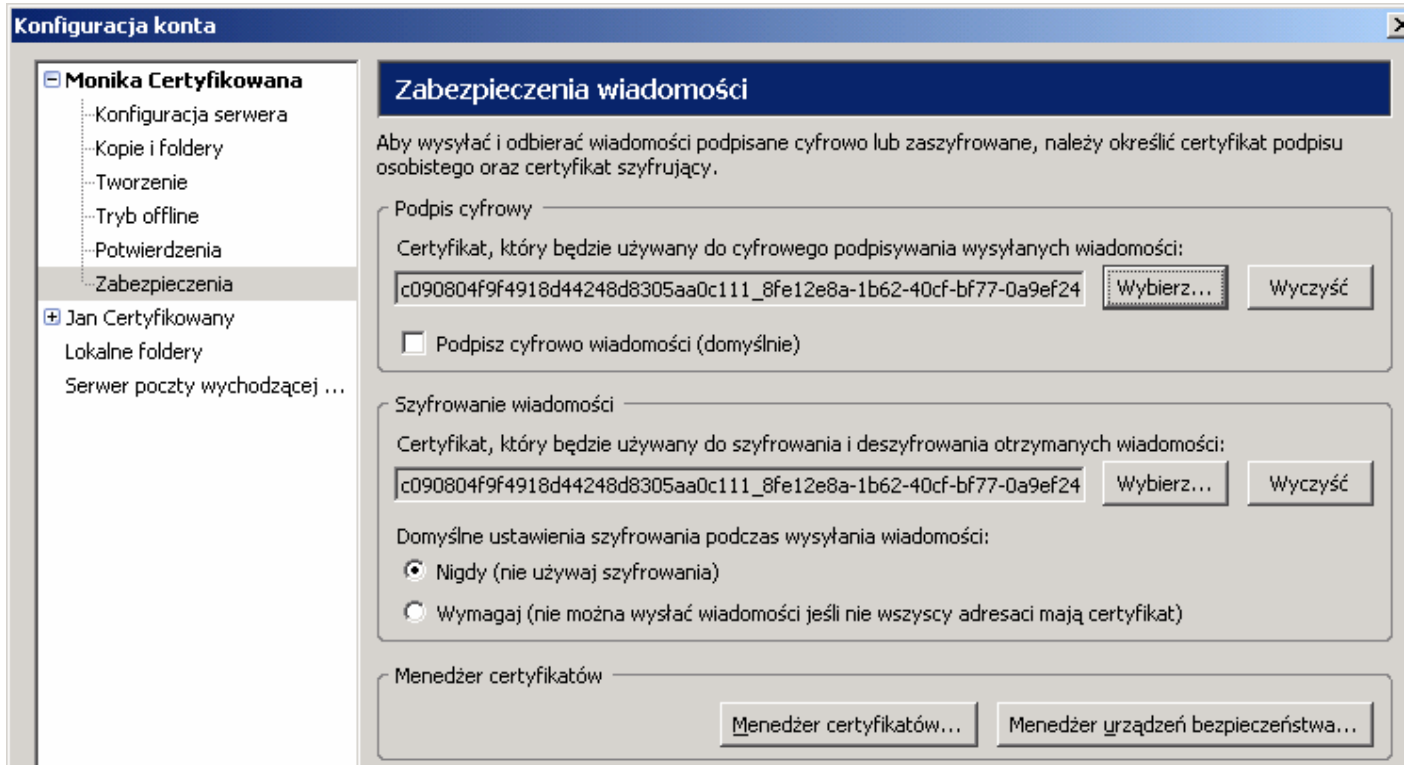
Konfiguracja konta

Monika Certyfikowana
Konfiguracja serwera
Kopie i foldery
Tworzenie
Tryb offline
Potwierdzenia
Zabezpieczenia
Jan Certyfikowany
Lokalne foldery
Serwer poczty wychodzącej ...

Zabezpieczenia wiadomości

Aby wysyłać i odbierać wiadomości podpisane cyfrowo lub zaszyfrowane, należy określić certyfikat podpisu osobistego oraz certyfikat szyfrujący.

Podpis cyfrowy

Certyfikat, który będzie używany do cyfrowego podpisywania wysyłanych wiadomości:

c090804f9f4918d44248d8305aa0c111_8fe12e8a-1b62-40cf-bf77-0a9ef24

Wybierz...

Wyczyść

Podpisz cyfrowo wiadomości (domyślnie)

Szyfrowanie wiadomości

Certyfikat, który będzie używany do szyfrowania i deszyfrowania otrzymanych wiadomości:

c090804f9f4918d44248d8305aa0c111_8fe12e8a-1b62-40cf-bf77-0a9ef24

Wybierz...

Wyczyść

Domyślne ustawienia szyfrowania podczas wysyłania wiadomości:

Nigdy (nie używaj szyfrowania)

Wymagaj (nie można wysłać wiadomości jeśli nie wszyscy adresaci mają certyfikat)

Menedżer certyfikatów

Menedżer certyfikatów...

Menedżer urządzeń bezpieczeństwa...